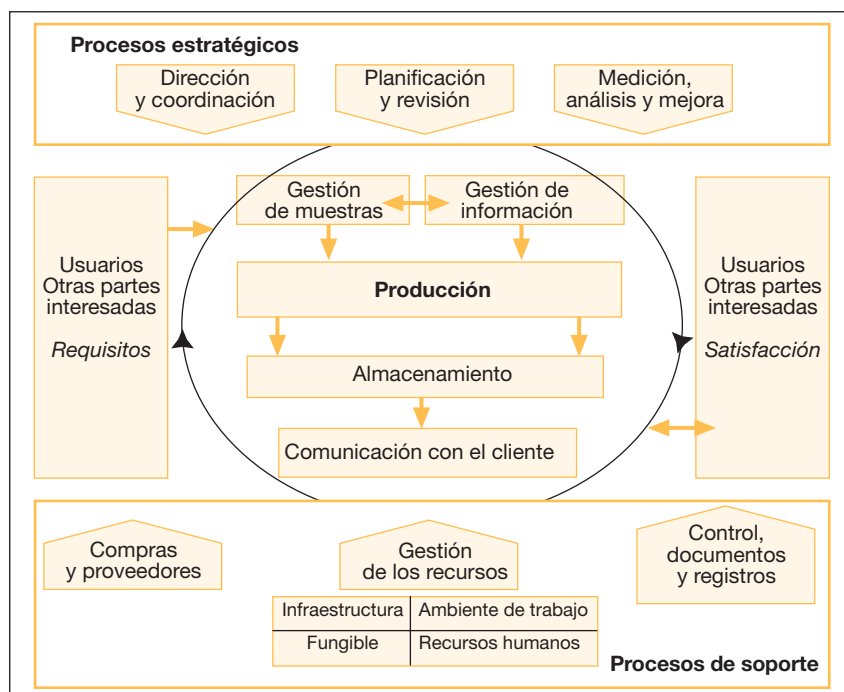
Procesos estratégicos

Dirección y coordinación

Planificación y revisión

Medición, análisis y mejora

Usuarios Otras partes interesadas

*Requisitos*

Gestión de muestras

Gestión de información

Producción

Almacenamiento

Comunicación con el cliente

Usuarios Otras partes interesadas

*Satisfacción*

Compras y proveedores

Gestión de los recursos

| Infraestructura | Ambiente de trabajo |
|---|---|
| Fungible | Recursos humanos |

Control, documentos y registros

Procesos de soporte